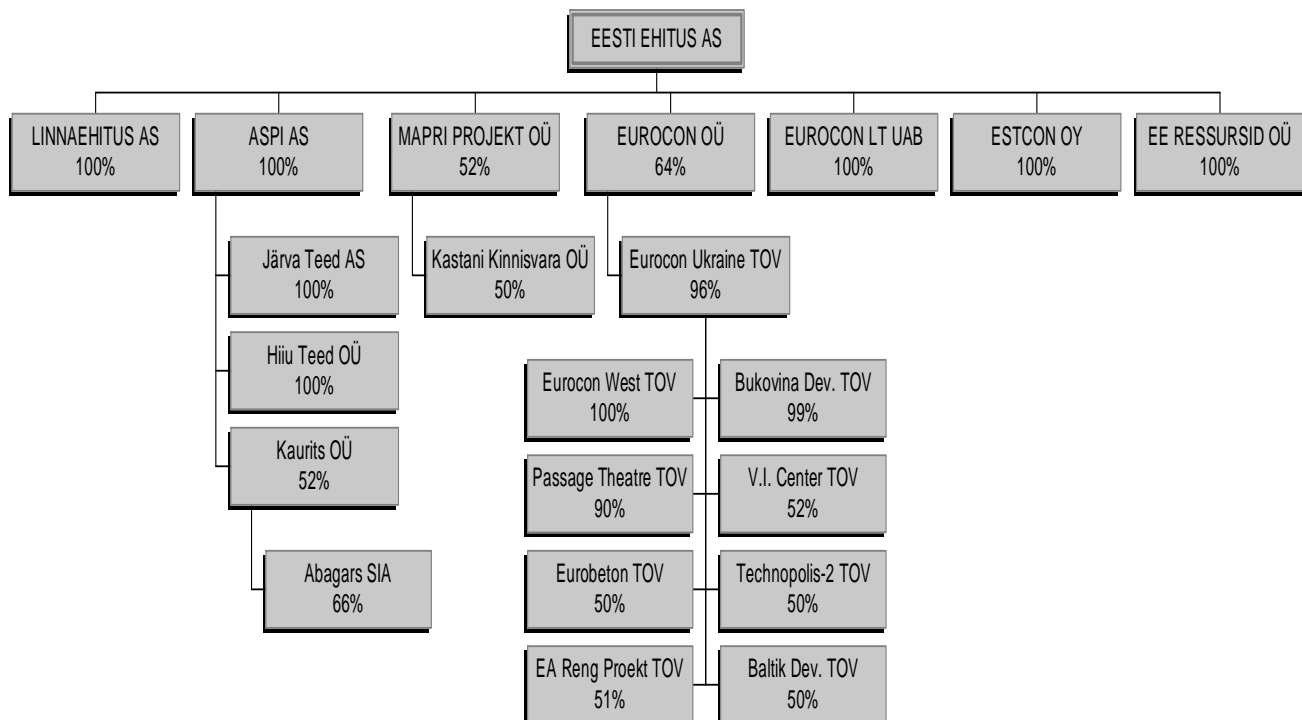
EESTI EHITUS AS

LINNAEHITUS AS
100%

ASPI AS
100%

MAPRI PROJEKT OÜ
52%

EUROCON OÜ
64%

EUROCON LT UAB
100%

ESTCON OY
100%

EE RESSURSID OÜ
100%

Järva Teed AS
100%

Hiiu Teed OÜ
100%

Kaurits OÜ
52%

Abagars SIA
66%

Kastani Kinnisvara OÜ
50%

Eurocon Ukraine TOV
96%

Eurocon West TOV
100%

Bukovina Dev. TOV
99%

Passage Theatre TOV
90%

V.I. Center TOV
52%

Eurobeton TOV
50%

Technopolis-2 TOV
50%

EA Reng Proekt TOV
51%

Baltik Dev. TOV
50%